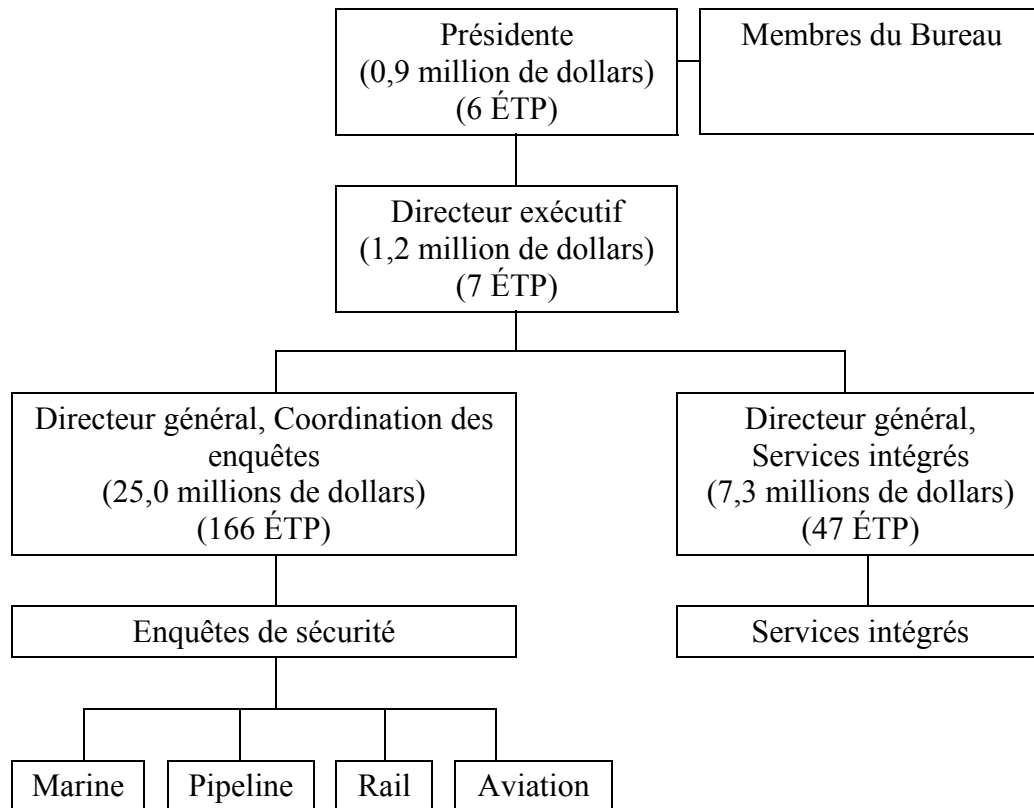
Présidente
(0,9 million de dollars)
(6 ÉTP)

Membres du Bureau

Directeur exécutif
(1,2 million de dollars)
(7 ÉTP)

Directeur général, Coordination des enquêtes
(25,0 millions de dollars)
(166 ÉTP)

Directeur général, Services intégrés
(7,3 millions de dollars)
(47 ÉTP)

Enquêtes de sécurité

Services intégrés

Marine

Pipeline

Rail

Aviation